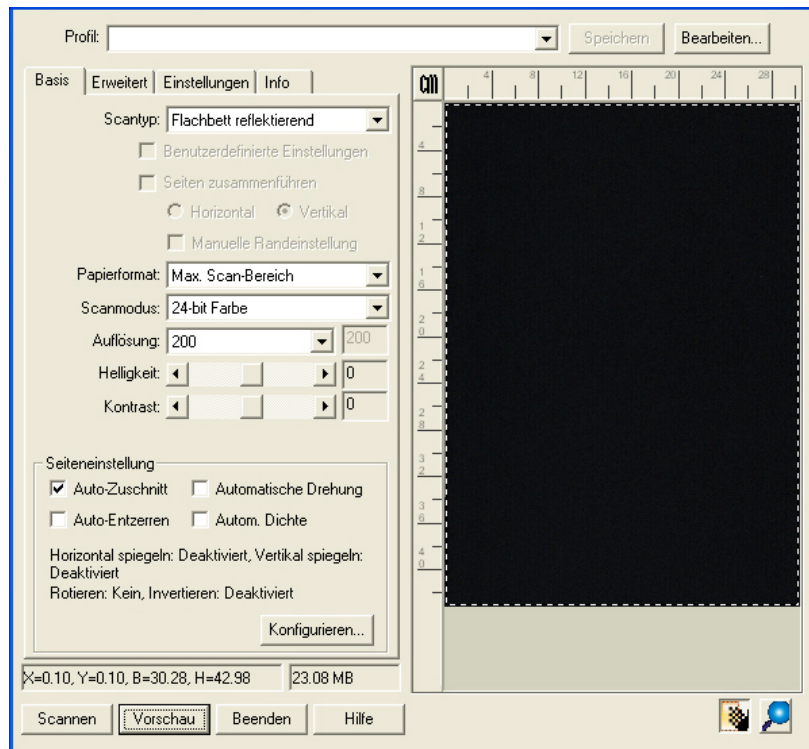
Profil:

Speichern Bearbeiten...

Basis | Erweitert | Einstellungen | Info

Scantyp: Flachbett reflektierend

Benutzerdefinierte Einstellungen

Seiten zusammenführen

Horizontal Vertikal

Manuelle Randeinstellung

Papierformat: Max. Scan-Bereich

Scanmodus: 24-bit Farbe

Auflösung: 200 200

Helligkeit: 0

Kontrast: 0

Seiteneinstellung

Auto-Zuschnitt Automatische Drehung

Auto-Entzerren Autom. Dichte

Horizontal spiegeln: Deaktiviert, Vertikal spiegeln: Deaktiviert
Rotieren: Kein, Invertieren: Deaktiviert

Konfigurieren...

X=0.10, Y=0.10, B=30.28, H=42.98 23.08 MB

cm 4 8 12 16 20 24 28

4 8 12 16 20 24 28 32 36 40

Scannen Vorschau Beenden Hilfe